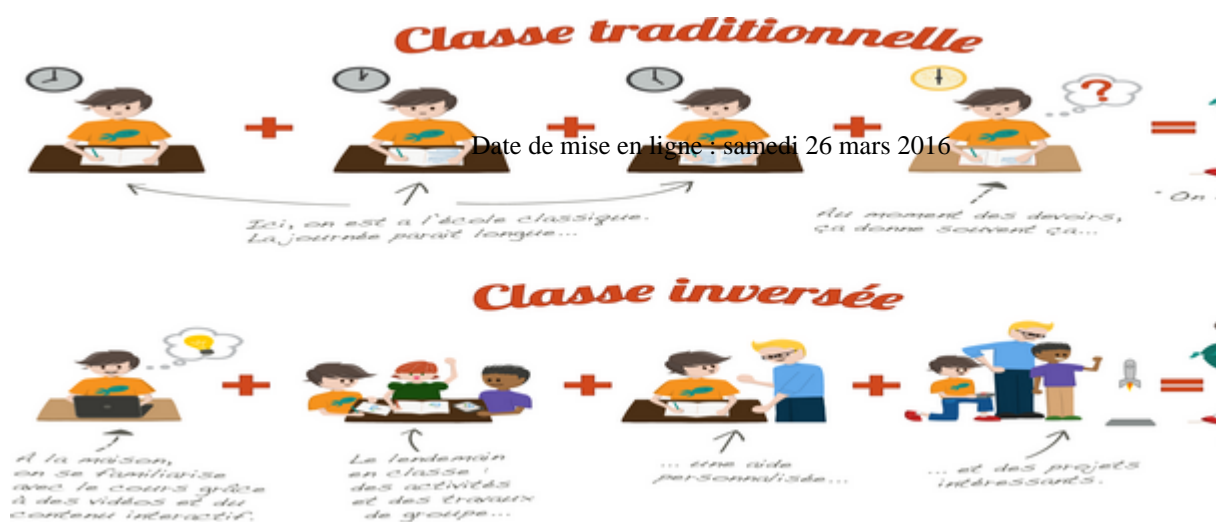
Classe traditionnelle

Date de mise en ligne : samedi 26 mars 2016

Ici, on est à l'école classique. La journée paraît longue...

Au moment des devoirs, ça donne souvent ça...

" On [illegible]

Classe inversée

A la maison, on se familiarise avec le cours grâce à des vidéos et du contenu interactif.

Le lendemain en classe : des activités et des travaux de groupe...

... une aide personnalisée...

... et des projets intéressants.